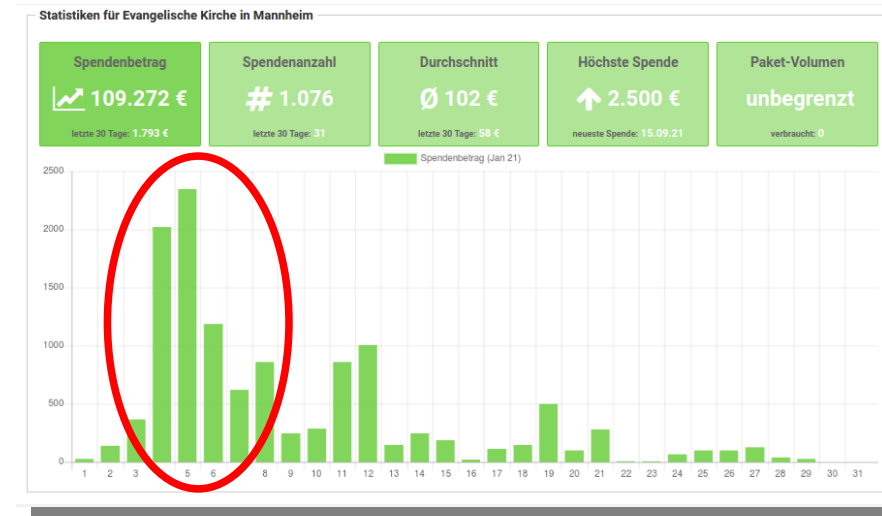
Statistiken für Evangelische Kirche in Mannheim

Spendenbetrag
109.272 €
letzte 30 Tage: 1.793 €

Spendenanzahl
1.076
letzte 30 Tage: 31

Durchschnitt
Ø 102 €
letzte 30 Tage: 58 €

Höchste Spende
2.500 €
neueste Spende: 15.09.21

Paket-Volumen
unbegrenzt
verbraucht: 0

Spendenbetrag (Jan 21)

2500
2000
1500
1000
500
0

1 2 3 5 6 8 9 10 11 12 13 14 15 16 17 18 19 20 21 22 23 24 25 26 27 28 29 30 31